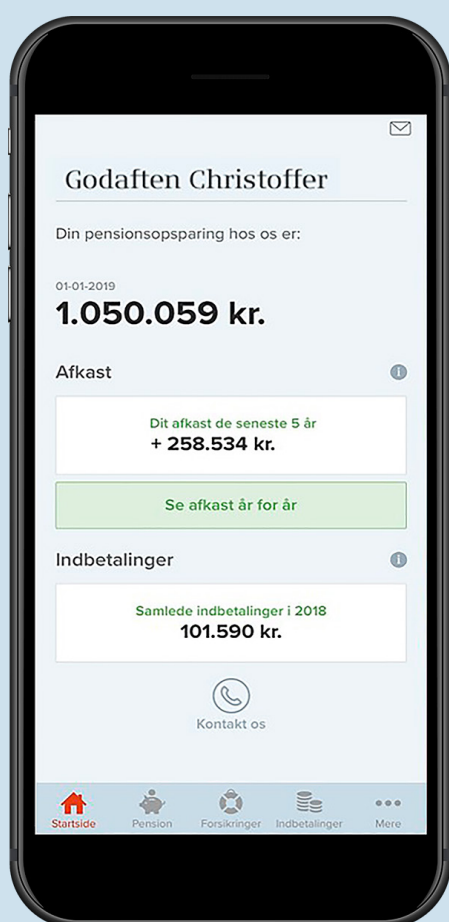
Godaften Christoffer

Din pensionsopsparing hos os er:

01-01-2019
1.050.059 kr.

Afkast

Dit afkast de seneste 5 år
+ 258.534 kr.

Se afkast år for år

Indbetalinger

Samlede indbetalinger i 2018
101.590 kr.

Kontakt os

Startside Pension Forsikringer Indbetalinger Mere